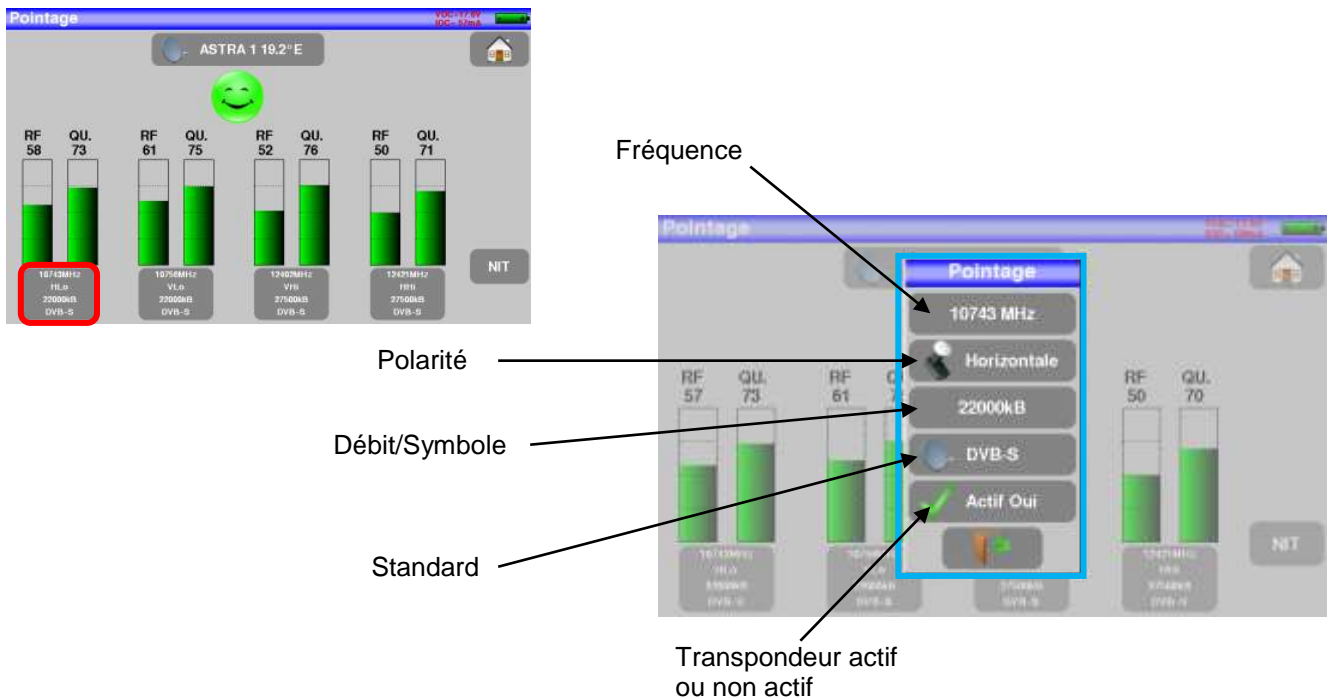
Pointage

ASTRA 1 19.2°E

RF 58 QU. 73 RF 61 QU. 75 RF 52 QU. 76 RF 50 QU. 71

10743MHz HLo 22000kB DVB-S

10758MHz VLo 22000kB DVB-S

12402MHz VHi 27500kB DVB-S

12421MHz HHi 27500kB DVB-S

NIT

Fréquence

Pointage

Pointage

10743 MHz

Polarité

Horizontale

RF 57 QU. 73 RF 61 RF 50 QU. 70

Débit/Symbole

22000kB

DVB-S

Actif Oui

Standard

NIT

Transpondeur actif ou non actif